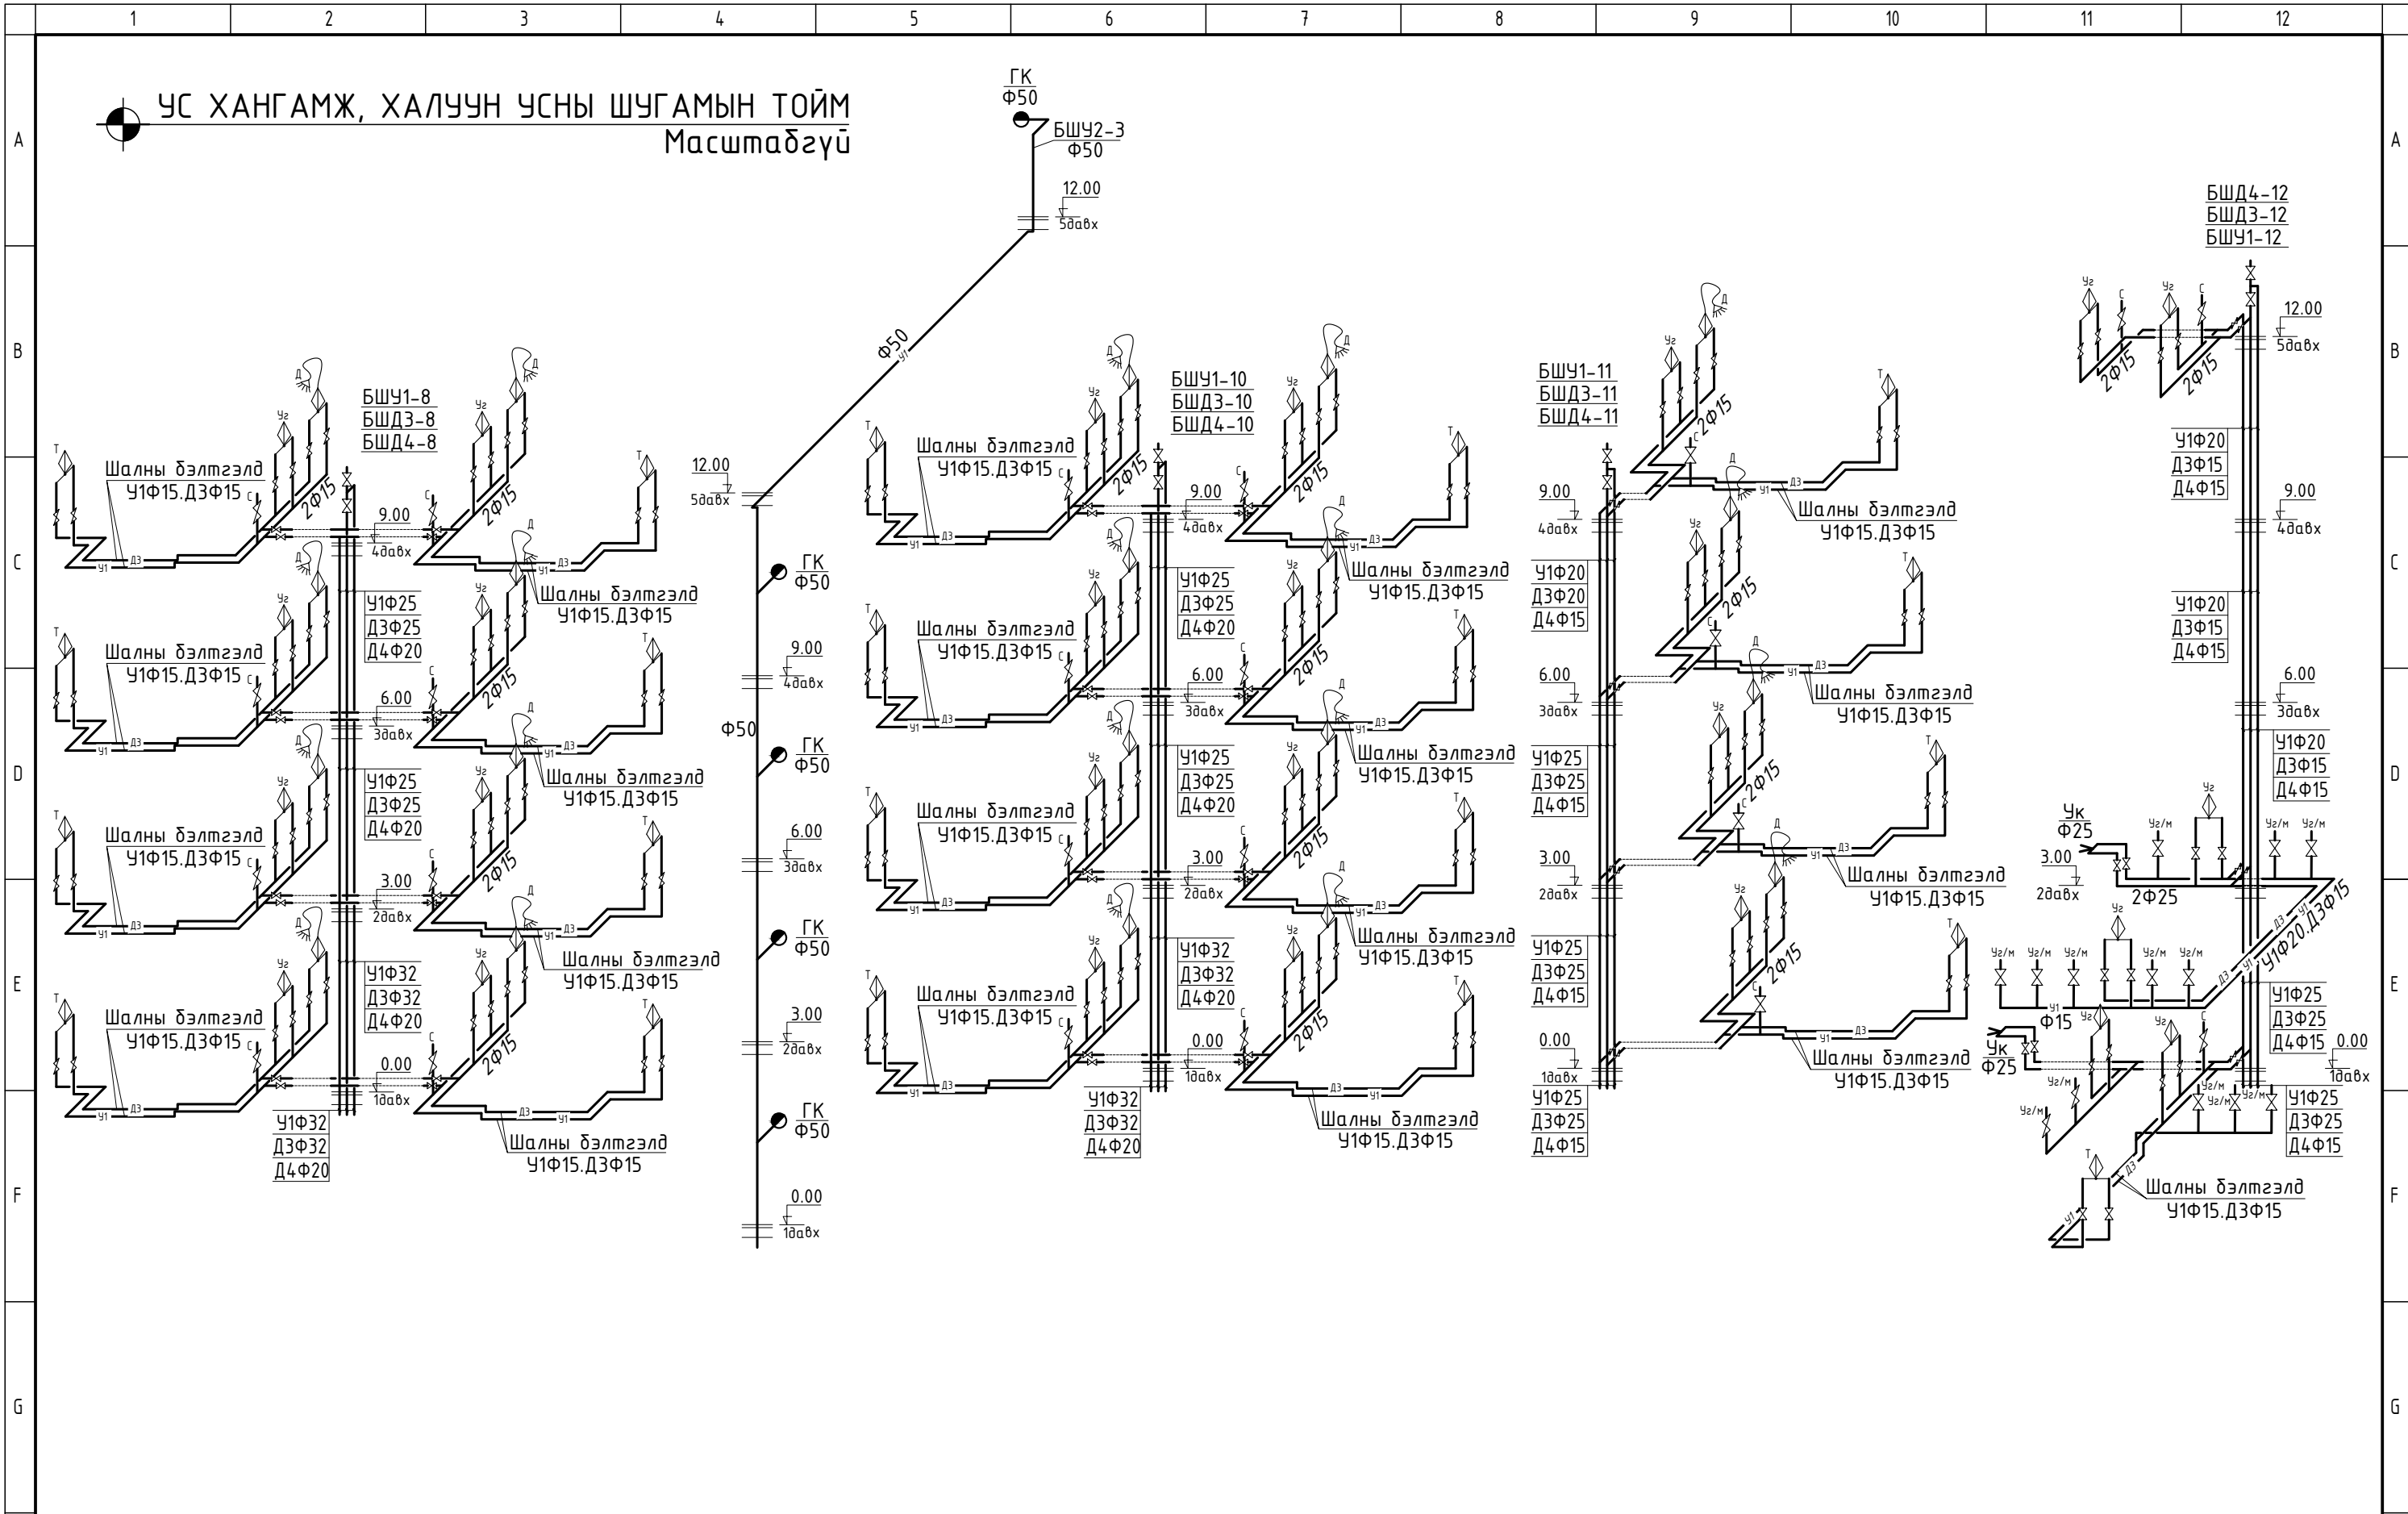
1 2 3 4 5 6 7 8 9 10 11 12

A B C D E F G

УС ХАНГАМЖ, ХАЛУУН УСНЫ ШУГАМЫН ТОЙМ
Масштабгүй

ГК
Ф50
БШУ2-3
Ф50
12.00
5давх
Ф50
У1

БШУ1-8
БШД3-8
БШД4-8

Шалны бэлтгэлд
У1Ф15.Д3Ф15
9.00
4давх
2Ф15
У1Ф25
Д3Ф25
Д4Ф20
6.00
3давх
У1Ф25
Д3Ф25
Д4Ф20
3.00
2давх
У1Ф32
Д3Ф32
Д4Ф20
0.00
1давх
У1Ф32
Д3Ф32
Д4Ф20

Шалны бэлтгэлд
У1Ф15.Д3Ф15
Шалны бэлтгэлд
У1Ф15.Д3Ф15
Шалны бэлтгэлд
У1Ф15.Д3Ф15
Шалны бэлтгэлд
У1Ф15.Д3Ф15

12.00
5давх
ГК
Ф50
9.00
4давх
Ф50
ГК
Ф50
6.00
3давх
ГК
Ф50
3.00
2давх
ГК
Ф50
0.00
1давх

БШУ1-10
БШД3-10
БШД4-10
Шалны бэлтгэлд
У1Ф15.Д3Ф15
9.00
4давх
У1Ф25
Д3Ф25
Д4Ф20
6.00
3давх
У1Ф25
Д3Ф25
Д4Ф20
3.00
2давх
У1Ф32
Д3Ф32
Д4Ф20
0.00
1давх
У1Ф32
Д3Ф32
Д4Ф20
Шалны бэлтгэлд
У1Ф15.Д3Ф15

БШУ1-11
БШД3-11
БШД4-11
9.00
4давх
У1Ф20
Д3Ф20
Д4Ф15
6.00
3давх
У1Ф25
Д3Ф25
Д4Ф15
3.00
2давх
У1Ф25
Д3Ф25
Д4Ф15
0.00
1давх
У1Ф25
Д3Ф25
Д4Ф15
Шалны бэлтгэлд
У1Ф15.Д3Ф15

БШД4-12
БШД3-12
БШУ1-12
12.00
5давх
2Ф15
У1Ф20
Д3Ф15
Д4Ф15
9.00
4давх
У1Ф20
Д3Ф15
Д4Ф15
6.00
3давх
У1Ф20
Д3Ф15
Д4Ф15
Ук
Ф25
3.00
2давх
2Ф25
У1Ф20.Д3Ф15
Уг/м
Ф15
Ук
Ф25
У1Ф25
Д3Ф25
Д4Ф15
0.00
1давх
У1Ф25
Д3Ф25
Д4Ф15
Шалны бэлтгэлд
У1Ф15.Д3Ф15

Т Уг Д С У1 Д3